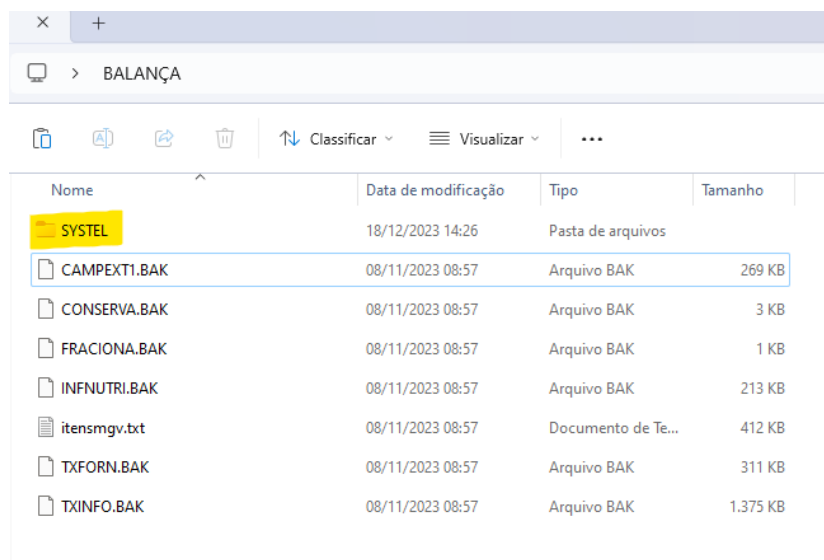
× +

> BALANÇA

Classificar Visualizar ...

| Nome | Data de modificação | Tipo | Tamanho |
|---|---|---|---|
| SYSTEL | 18/12/2023 14:26 | Pasta de arquivos | |
| CAMPEXT1.BAK | 08/11/2023 08:57 | Arquivo BAK | 269 KB |
| CONSERVA.BAK | 08/11/2023 08:57 | Arquivo BAK | 3 KB |
| FRACIONA.BAK | 08/11/2023 08:57 | Arquivo BAK | 1 KB |
| INFNUTRI.BAK | 08/11/2023 08:57 | Arquivo BAK | 213 KB |
| itensmgv.txt | 08/11/2023 08:57 | Documento de Te... | 412 KB |
| TXFORN.BAK | 08/11/2023 08:57 | Arquivo BAK | 311 KB |
| TXINFO.BAK | 08/11/2023 08:57 | Arquivo BAK | 1.375 KB |